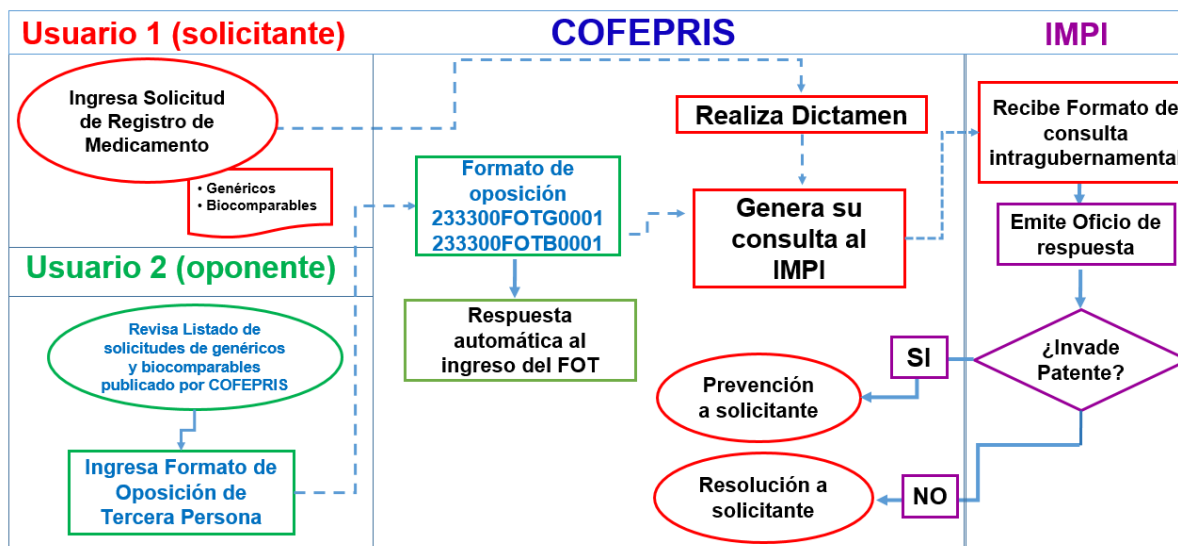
Usuario 1 (solicitante)

COFEPRIS

IMPI

Ingresa Solicitud de Registro de Medicamento

• Genéricos
• Biocomparables

Realiza Dictamen

Recibe Formato de consulta intragubernamental

Formato de oposición 233300FOTG0001 233300FOTB0001

Genera su consulta al IMPI

Emite Oficio de respuesta

Usuario 2 (oponente)

Respuesta automática al ingreso del FOT

Revisa Listado de solicitudes de genéricos y biocomparables publicado por COFEPRIS

SI

¿Invade Patente?

Prevención a solicitante

Ingresa Formato de Oposición de Tercera Persona

Resolución a solicitante

NO